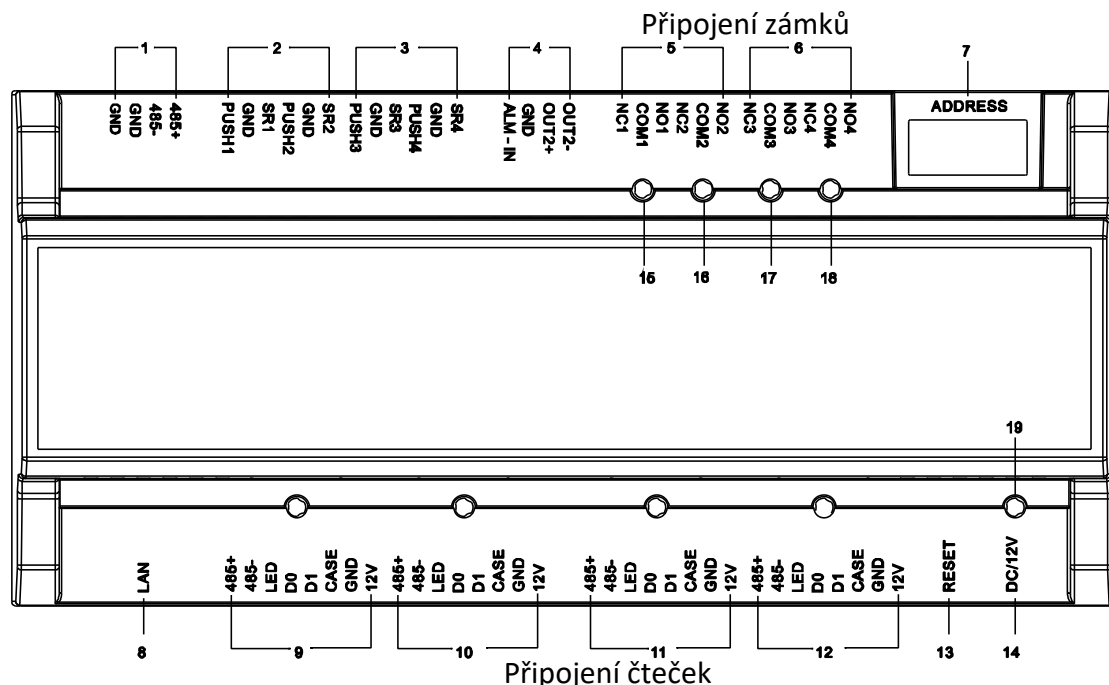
Připojení zámků

1
GND
GND
485-
485+

2
PUSH1
GND
SR1
PUSH2
GND
SR2

3
PUSH3
GND
SR3
PUSH4
GND
SR4

4
ALM - IN
GND
OUT2+
OUT2-

5
NC1
COM1
NO1
NC2
COM2
NO2

6
NC3
COM3
NO3
NC4
COM4
NO4

7
ADDRESS

15
16
17
18

19

LAN
8

485+
485-
LED
D0
D1
CASE
GND
12V
9

485+
485-
LED
D0
D1
CASE
GND
12V
10

485+
485-
LED
D0
D1
CASE
GND
12V
11

485+
485-
LED
D0
D1
CASE
GND
12V
12

RESET
13

DC/12V
14

Připojení čteček